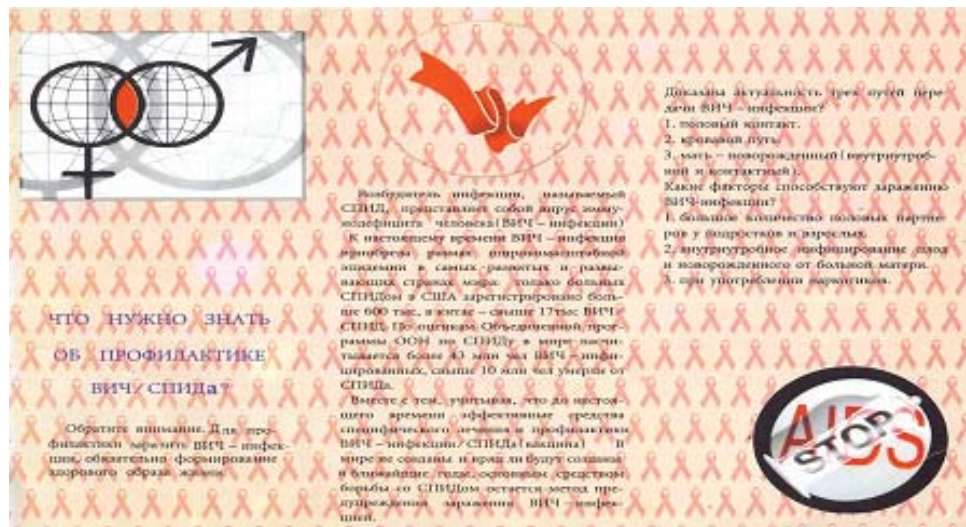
ЧТО НУЖНО ЗНАТЬ

ОБ ПРОФИЛАКТИКЕ

ВИЧ / СПИДа?

Обратите внимание. Для профилактики заразиться ВИЧ – инфекции, обязательно формирование здорового образа жизни.

Возбудитель инфекции, называемой СПИД, представляет собой вирус иммунодефицита человека (ВИЧ – инфекции)

К настоящему времени ВИЧ – инфекция приобрела размах широкомасштабной эпидемии в самых развитых и развивающихся странах мира: только больных СПИДом в США зарегистрировано больше 600 тыс, в Китае – свыше 17тыс ВИЧ/СПИД. По оценкам Объединенной программы ООН по СПИДу в мире насчитывается более 43 млн чел ВИЧ – инфицированных, свыше 10 млн чел умерли от СПИДа.

Вместе с тем, учитывая, что до настоящего времени эффективные средства специфического лечения и профилактики ВИЧ – инфекции / СПИДа (вакцина) в мире не созданы и вряд ли будут созданы в ближайшие годы, основным средством борьбы со СПИДом остается метод предупреждения заражения ВИЧ – инфекцией.

Доказана актуальность трех путей передачи ВИЧ – инфекции?
1. половой контакт.
2. кровяной путь.
3. мать – новорожденный (внутриутробный и контактный).
Какие факторы способствуют заражению ВИЧ-инфекции?
1. большое количество половых партнеров у подростков и взрослых.
2. внутриутробное инфицирование плода и новорожденного от больной матери.
3. при употреблении наркотиков.

AIDS
STOP